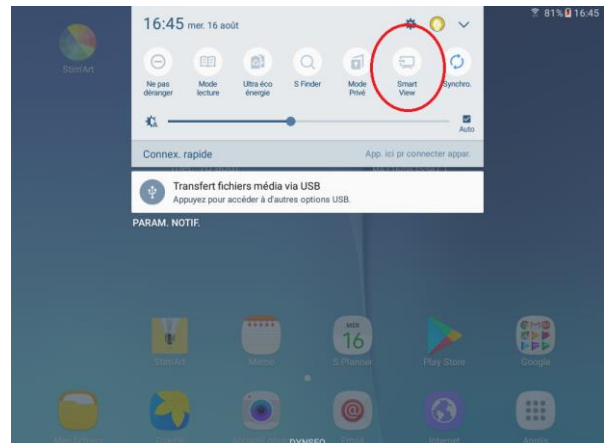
81% 16:45

StimArt

16:45 mer. 16 août

Ne pas déranger

Mode lecture

Ultra éco énergie

S Finder

Mode Privé

Smart View

Synchro.

Auto

Connex. rapide

App. ici pr connecter appar.

Transfert fichiers média via USB

Appuyez pour accéder à d'autres options USB.

PARAM. NOTIF.

StimArt

Memo

MER.
16
S Planner

Play Store

Google

DYNSEO